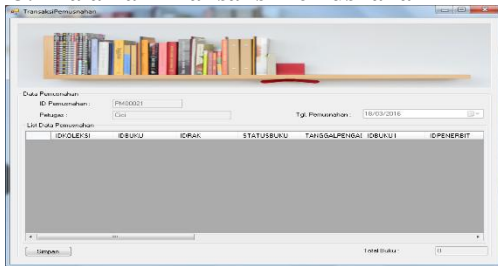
TransaksiPemusnahan

Data Pemusnahan
ID Pemusnahan : PM00021
Petugas : Cici
Tgl. Pemusnahan : 18/03/2016

List Data Pemusnahan

| IDKOLEKSI | IDBUKU | IDRAK | STATUSBUKU | TANGGALPENGAI | IDBUKU1 | IDPENERBIT |
|---|---|---|---|---|---|---|

Simpan
Total Buku : 0